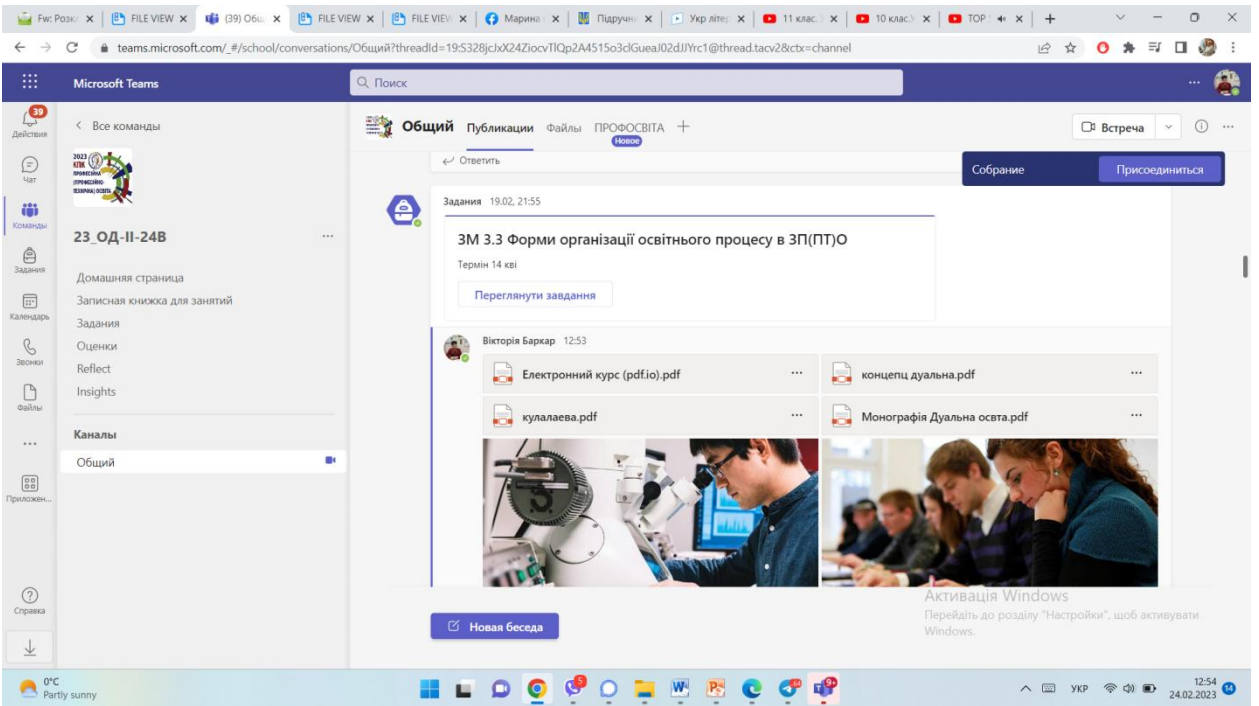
Fw: Розк | FILE VIEW | (39) Общ | FILE VIEW | FILE VIEW | Марина | Підручн | Укр літер | 11 клас | 10 клас | TOP

teams.microsoft.com/_#/school/conversations/Общий?threadId=19:S328jcJxX24ZiocvTlQp2A4515o3clGueaJ02dJJYrc1@thread.tacv2&ctx=channel

Microsoft Teams

Поиск

39
Действия

Чат

Команды

Задания

Календарь

Звонки

Файлы

...

Приложен...

Справка

< Все команды

2023 КПК ПРОФЕСІЙНО (ПРОФЕСІЙНО-ТЕХНІЧНА) ОСВІТА

23_ОД-ІІ-24В

Домашняя страница
Записная книжка для занятий
Задания
Оценки
Reflect
Insights

Каналы

Общий

Общий Публикации Файлы ПРОФОСВІТА Новое +

Встреча

Ответить

Собрание Присоединиться

Задания 19.02, 21:55

ЗМ 3.3 Форми організації освітнього процесу в ЗП(ПТ)О

Термін 14 кві

Переглянути завдання

Вікторія Баркар 12:53

Електронний курс (pdf.io).pdf

концепц дуальна.pdf

кулалаева.pdf

Монографія Дуальна освта.pdf

Новая беседа

Активація Windows
Перейдіть до розділу "Настройки", щоб активувати Windows.

0°C
Partly sunny

УКР 12:54 24.02.2023